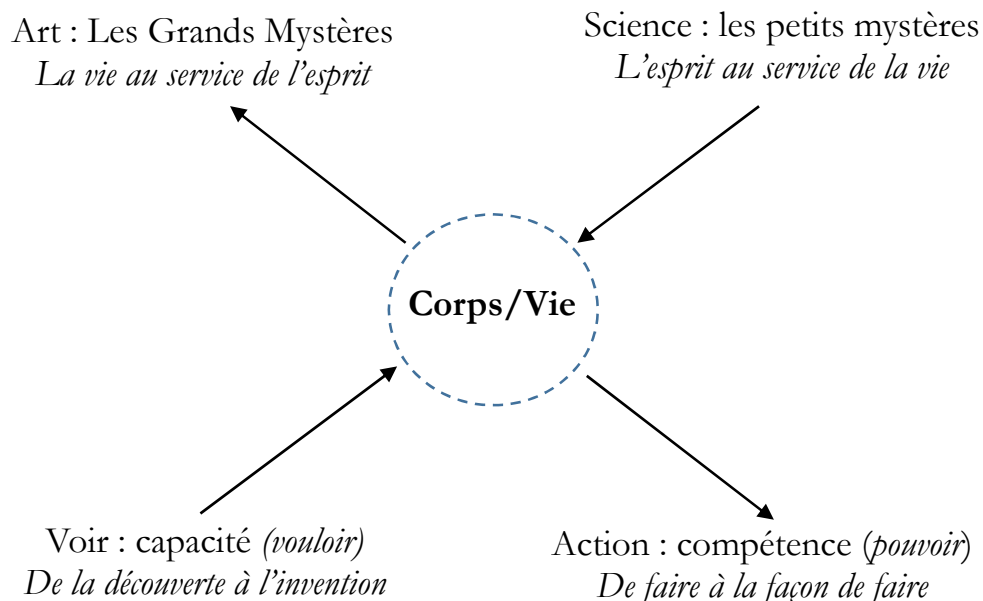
Art : Les Grands Mystères
*La vie au service de l'esprit*

Science : les petits mystères
*L'esprit au service de la vie*

**Corps/Vie**

Voir : capacité *(vouloir)*
*De la découverte à l'invention*

Action : compétence (*pouvoir*)
*De faire à la façon de faire*